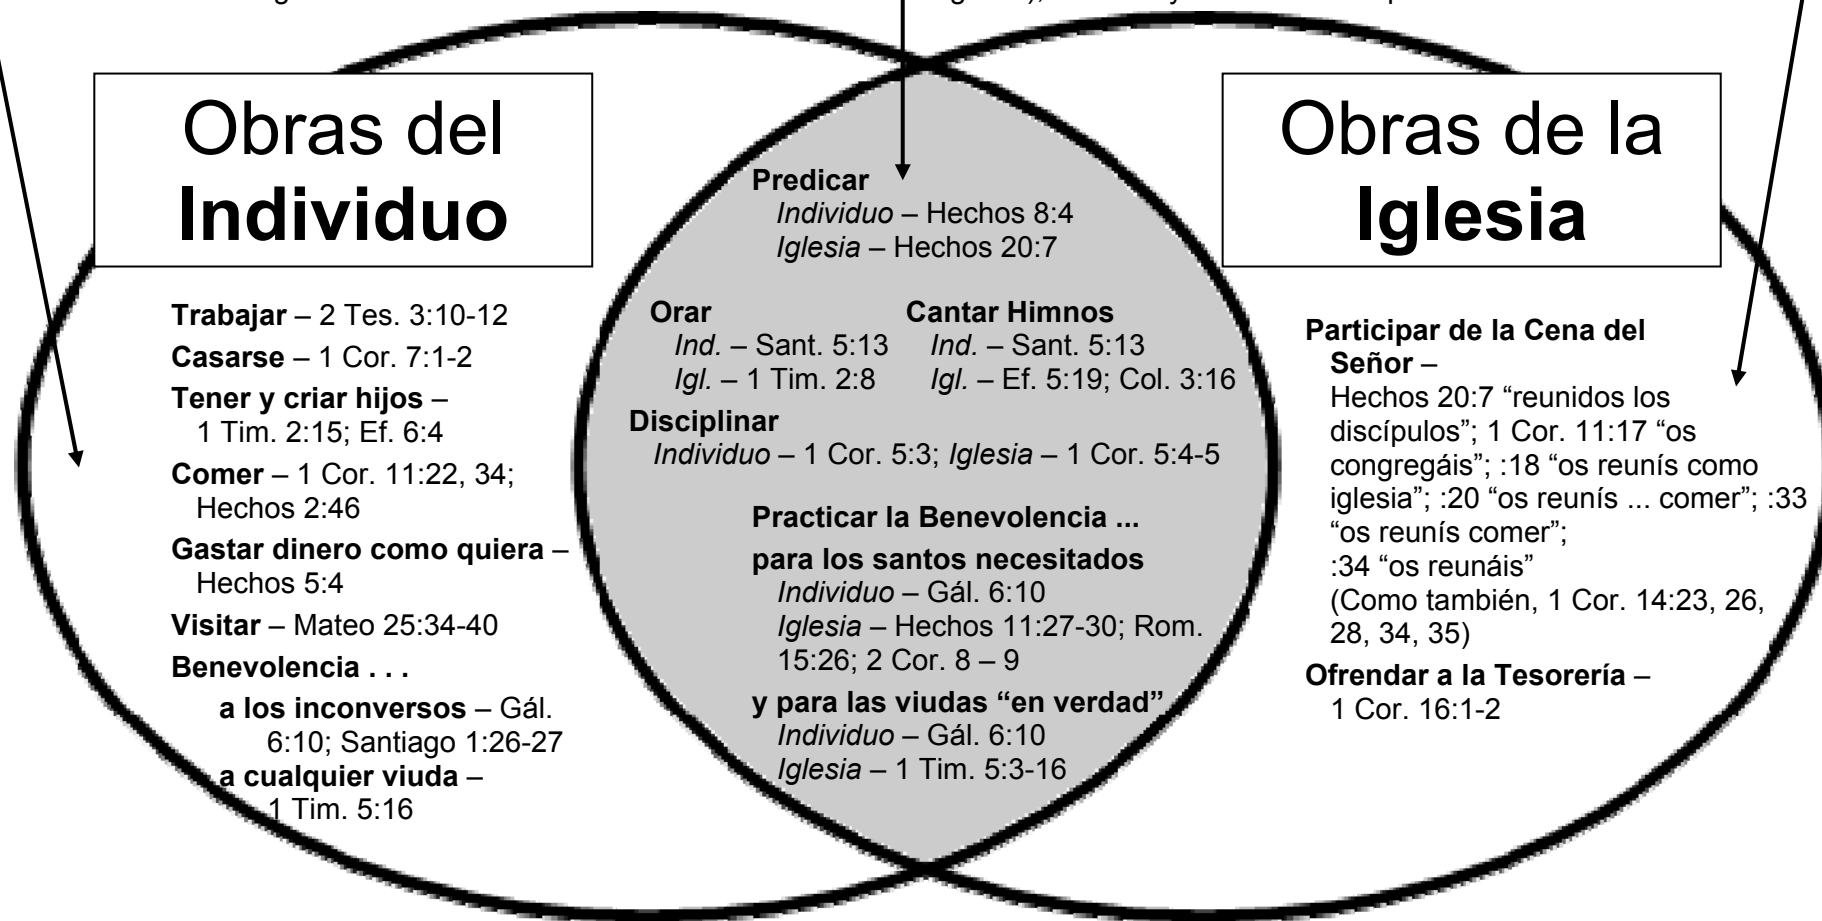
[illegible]

Obras del **Individuo**

**Trabajar** – 2 Tes. 3:10-12
**Casarse** – 1 Cor. 7:1-2
**Tener y criar hijos** – 1 Tim. 2:15; Ef. 6:4
**Comer** – 1 Cor. 11:22, 34; Hechos 2:46
**Gastar dinero como quiera** – Hechos 5:4
**Visitar** – Mateo 25:34-40
**Benevolencia . . .**
**a los inconversos** – Gál. 6:10; Santiago 1:26-27
**a cualquier viuda** – 1 Tim. 5:16

**Predicar**
*Individuo* – Hechos 8:4
*Iglesia* – Hechos 20:7

**Orar**
*Ind.* – Sant. 5:13
*Igl.* – 1 Tim. 2:8

**Cantar Himnos**
*Ind.* – Sant. 5:13
*Igl.* – Ef. 5:19; Col. 3:16

**Disciplinar**
*Individuo* – 1 Cor. 5:3; *Iglesia* – 1 Cor. 5:4-5

**Practicar la Benevolencia ...**
**para los santos necesitados**
*Individuo* – Gál. 6:10
*Iglesia* – Hechos 11:27-30; Rom. 15:26; 2 Cor. 8 – 9
**y para las viudas "en verdad"**
*Individuo* – Gál. 6:10
*Iglesia* – 1 Tim. 5:3-16

Obras de la **Iglesia**

**Participar de la Cena del Señor** –
Hechos 20:7 "reunidos los discípulos"; 1 Cor. 11:17 "os congregáis"; :18 "os reunís como iglesia"; :20 "os reunís ... comer"; :33 "os reunís comer"; :34 "os reunáis"
(Como también, 1 Cor. 14:23, 26, 28, 34, 35)
**Ofrendar a la Tesorería** –
1 Cor. 16:1-2